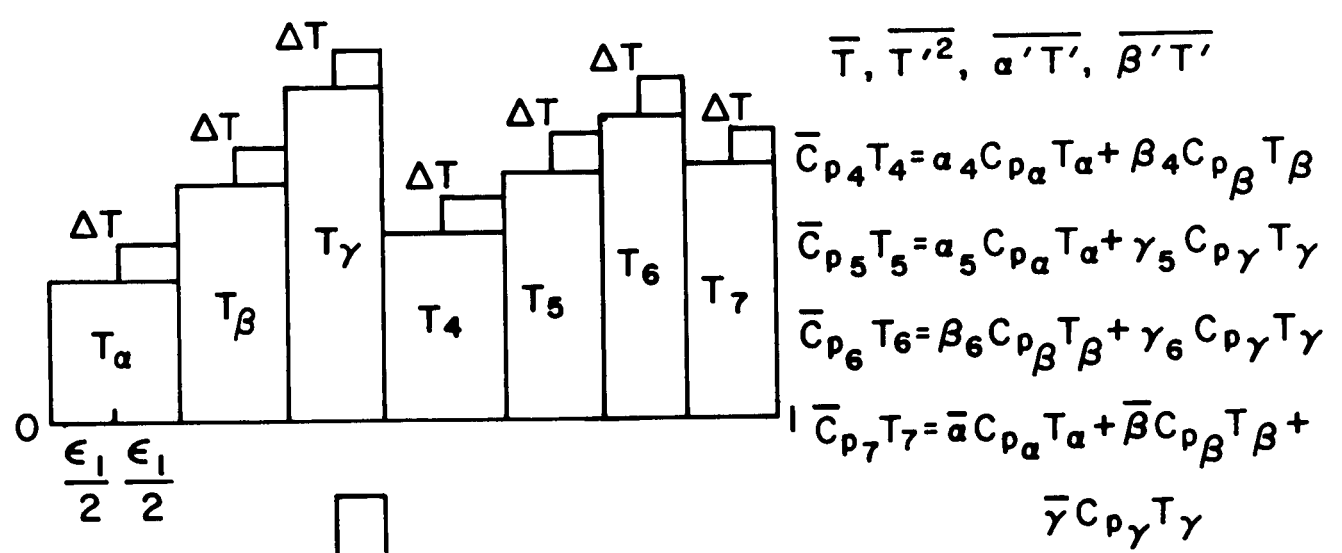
$\Delta T$ $\Delta T$ $\Delta T$ $\Delta T$ $\Delta T$ $\Delta T$ $\Delta T$

$T_\alpha$ $T_\beta$ $T_\gamma$ $T_4$ $T_5$ $T_6$ $T_7$

0 $\frac{\epsilon_1}{2}$ $\frac{\epsilon_1}{2}$ 1

$\overline{T}$, $\overline{T'^2}$, $\overline{\alpha' T'}$, $\overline{\beta' T'}$

$\overline{C}_{p_4} T_4 = \alpha_4 C_{p_\alpha} T_\alpha + \beta_4 C_{p_\beta} T_\beta$

$\overline{C}_{p_5} T_5 = \alpha_5 C_{p_\alpha} T_\alpha + \gamma_5 C_{p_\gamma} T_\gamma$

$\overline{C}_{p_6} T_6 = \beta_6 C_{p_\beta} T_\beta + \gamma_6 C_{p_\gamma} T_\gamma$

$\overline{C}_{p_7} T_7 = \overline{\alpha} C_{p_\alpha} T_\alpha + \overline{\beta} C_{p_\beta} T_\beta + \overline{\gamma} C_{p_\gamma} T_\gamma$